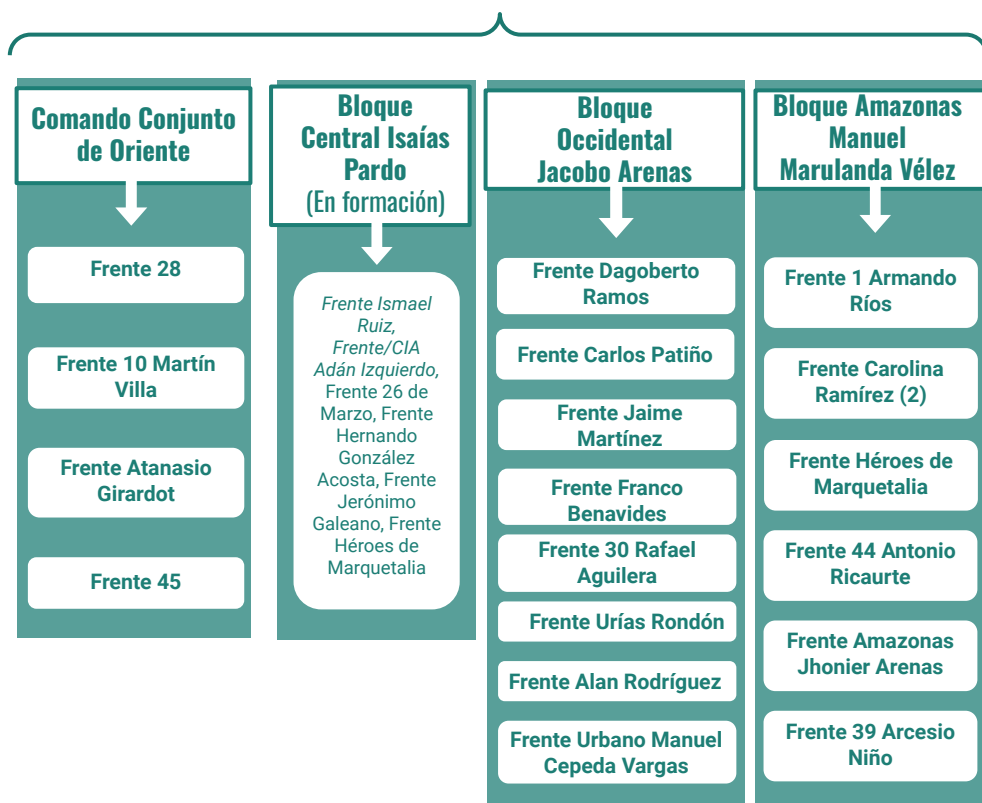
Comando Conjunto de Oriente

Frente 28

Frente 10 Martín Villa

Frente Atanasio Girardot

Frente 45

Bloque Central Isaías Pardo
(En formación)

*Frente Ismael Ruiz, Frente/CIA Adán Izquierdo,* Frente 26 de Marzo, Frente Hernando González Acosta, Frente Jerónimo Galeano, Frente Héroes de Marquetalia

Bloque Occidental Jacobo Arenas

Frente Dagoberto Ramos

Frente Carlos Patiño

Frente Jaime Martínez

Frente Franco Benavides

Frente 30 Rafael Aguilera

Frente Urías Rondón

Frente Alan Rodríguez

Frente Urbano Manuel Cepeda Vargas

Bloque Amazonas Manuel Marulanda Vélez

Frente 1 Armando Ríos

Frente Carolina Ramírez (2)

Frente Héroes de Marquetalia

Frente 44 Antonio Ricaurte

Frente Amazonas Jhonier Arenas

Frente 39 Arcesio Niño